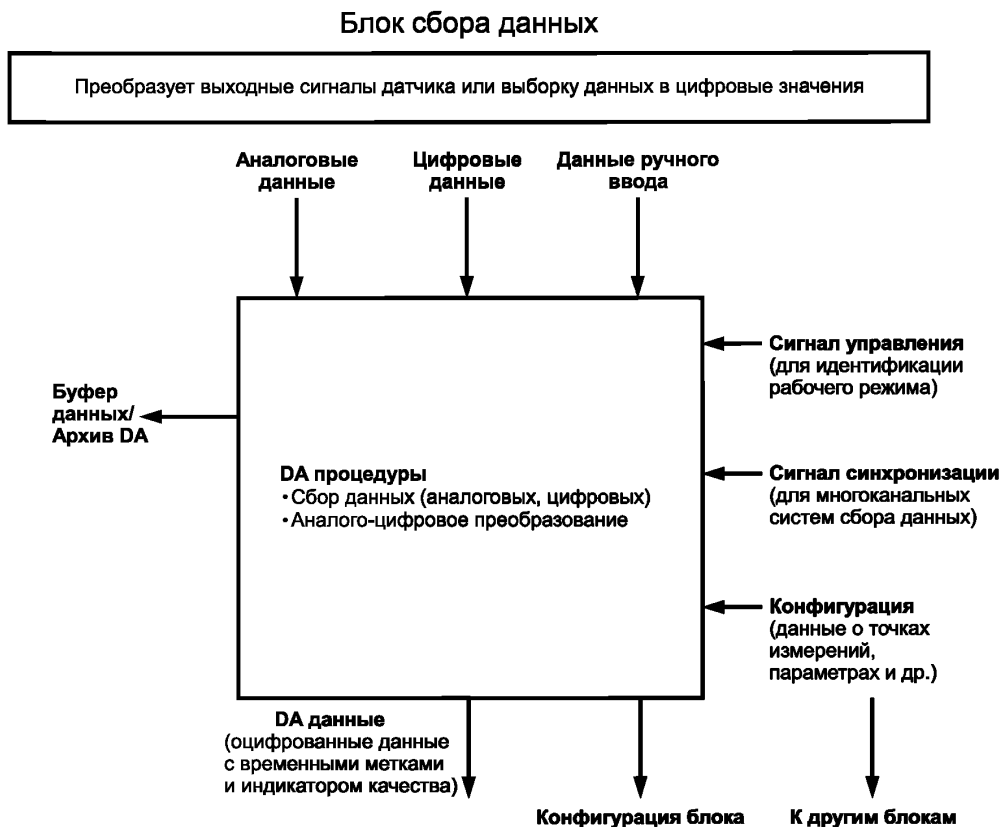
Блок сбора данных

Преобразует выходные сигналы датчика или выборку данных в цифровые значения

Аналоговые данные

Цифровые данные

Данные ручного ввода

Сигнал управления (для идентификации рабочего режима)

Буфер данных/ Архив DA

DA процедуры
•Сбор данных (аналоговых, цифровых)
•Аналого-цифровое преобразование

Сигнал синхронизации (для многоканальных систем сбора данных)

Конфигурация (данные о точках измерений, параметрах и др.)

DA данные (оцифрованные данные с временными метками и индикатором качества)

Конфигурация блока

К другим блокам